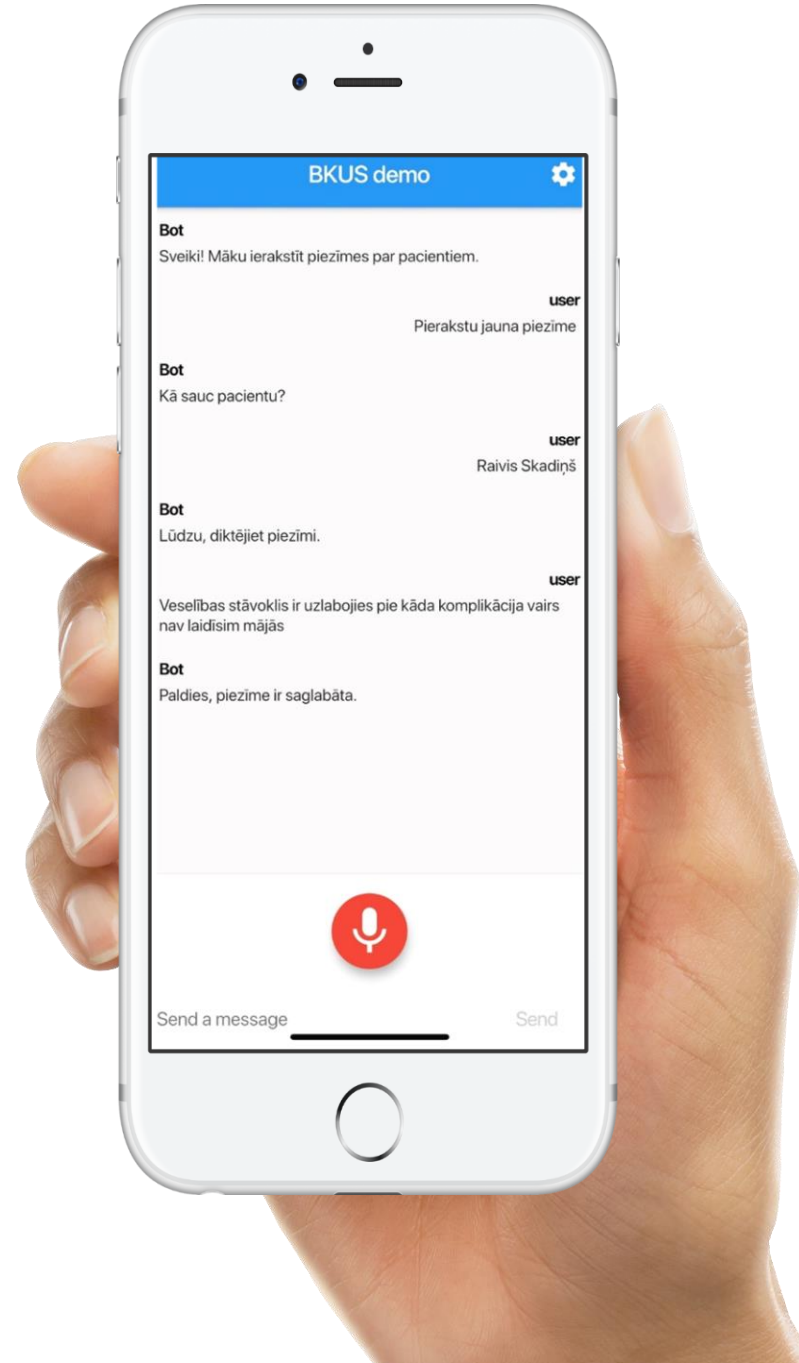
BKUS demo

Bot
Sveiki! Māku ierakstīt piezīmes par pacientiem.

user
Pierakstu jauna piezime

Bot
Kā sauc pacientu?

user
Raivis Skadiņš

Bot
Lūdzu, diktējiet piezīmi.

user
Veselības stāvoklis ir uzlabojies pie kāda komplikācija vairs nav laidīsim mājās

Bot
Paldies, piezīme ir saglabāta.

Send a message
Send